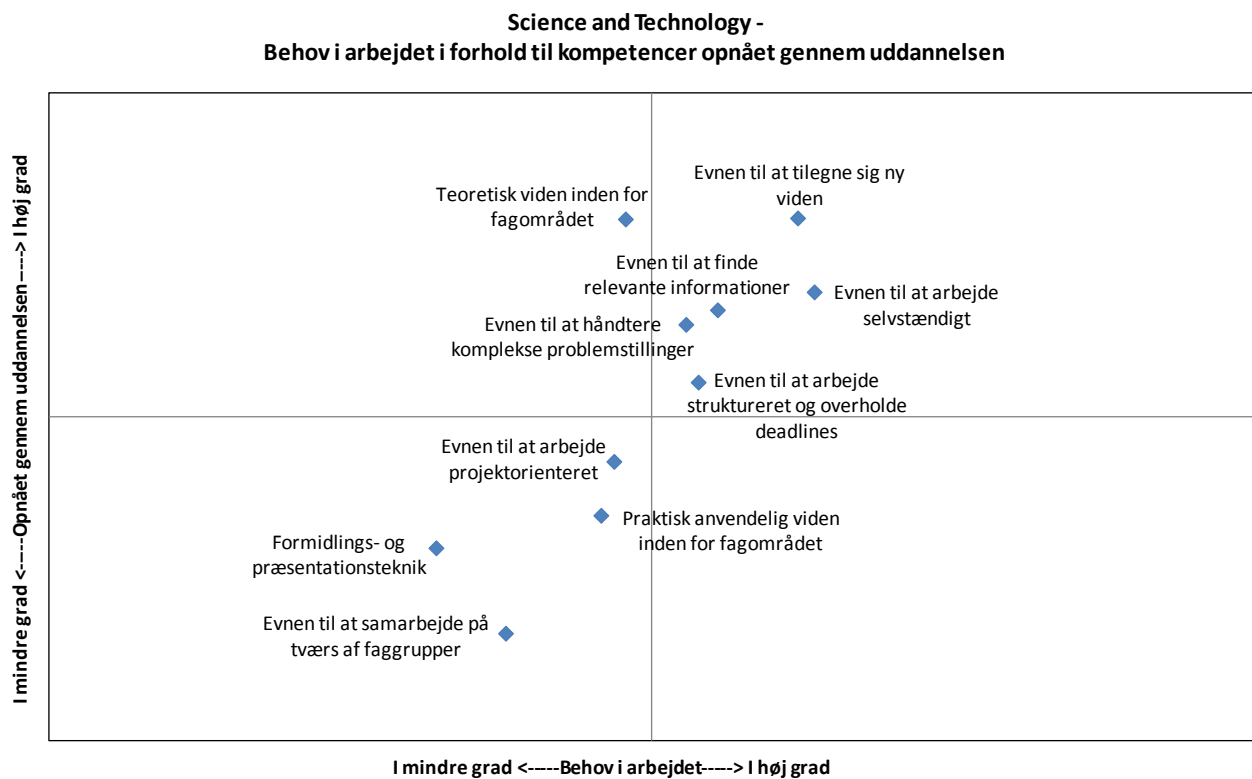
Science and Technology -
Behov i arbejdet i forhold til kompetencer opnået gennem uddannelsen

I mindre grad <-----Opnået gennem uddannelsen----> I høj grad

Teoretisk viden inden for fagområdet

Evnen til at tilegne sig ny viden

Evnen til at finde relevante informationer

Evnen til at arbejde selvstændigt

Evnen til at håndtere komplekse problemstillinger

Evnen til at arbejde struktureret og overholde deadlines

Evnen til at arbejde projektorienteret

Praktisk anvendelig viden inden for fagområdet

Formidlings- og præsentationsteknik

Evnen til at samarbejde på tværs af faggrupper

I mindre grad <-----Behov i arbejdet----> I høj grad